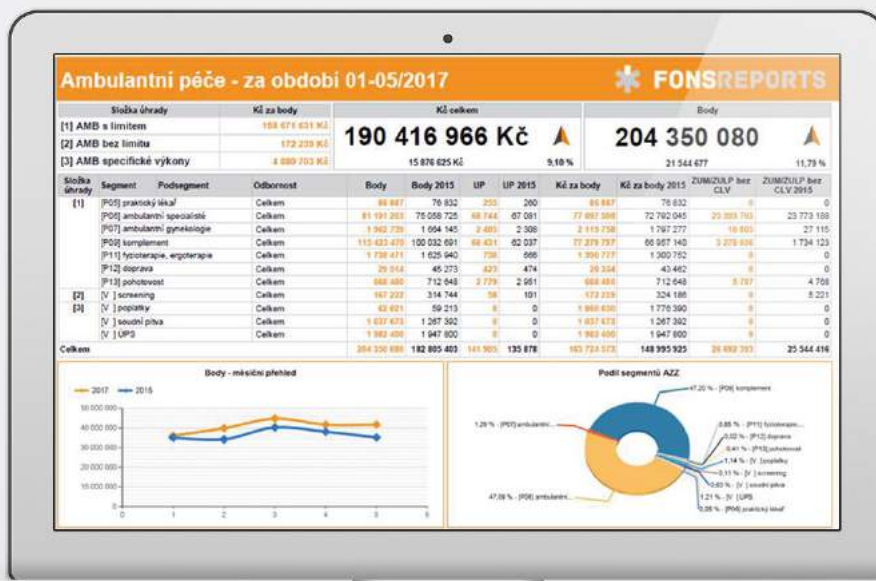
Ambulantní péče - za období 01-05/2017

FONSREPORTS

| Složka úhrady | Kč za body |
|---|---|
| [1] AMB s limitem | 188 671 631 Kč |
| [2] AMB bez limitu | 172 239 Kč |
| [3] AMB specifické výkony | 4 880 703 Kč |

Kč celkem
190 416 966 Kč
15 876 625 Kč 9,10 %

Body
204 350 080
21 544 677 11,73 %

| Složka úhrady | Segment | Podsegment | Odbornost | Body | Body 2015 | UP | UP 2015 | Kč za body | Kč za body 2015 | ZUM/ZULP bez CLV | ZUM/ZULP bez CLV 2015 |
|---|---|---|---|---|---|---|---|---|---|---|---|
| [1] | [P05] praktický lékař | | Celkem | 86 887 | 76 832 | 255 | 260 | 86 887 | 76 632 | 0 | 0 |
| | [P06] ambulantní specialisté | | Celkem | 81 191 203 | 75 058 725 | 68 744 | 67 081 | 77 897 388 | 72 792 045 | 23 503 793 | 23 773 188 |
| | [P07] ambulantní gynekologie | | Celkem | 1 962 739 | 1 664 145 | 2 403 | 2 308 | 2 115 758 | 1 797 277 | 10 803 | 27 115 |
| | [P09] komplement | | Celkem | 115 433 470 | 100 032 691 | 66 431 | 62 037 | 77 279 757 | 66 987 140 | 3 278 036 | 1 734 123 |
| | [P11] fyzioterapie, ergoterapie | | Celkem | 1 738 471 | 1 625 940 | 736 | 666 | 1 390 777 | 1 300 752 | 0 | 0 |
| | [P12] doprava | | Celkem | 29 014 | 45 273 | 423 | 474 | 29 334 | 43 462 | 0 | 0 |
| | [P13] pohotovost | | Celkem | 668 480 | 712 648 | 2 779 | 2 981 | 668 480 | 712 648 | 5 787 | 4 768 |
| [2] | [V ] screening | | Celkem | 167 222 | 314 744 | 58 | 181 | 172 239 | 324 186 | 0 | 5 221 |
| [3] | [V ] poplatky | | Celkem | 62 021 | 59 213 | 0 | 0 | 1 960 830 | 1 776 390 | 0 | 0 |
| | [V ] soudní pitva | | Celkem | 1 037 673 | 1 267 392 | 0 | 0 | 1 037 673 | 1 267 392 | 0 | 0 |
| | [V ] ÚPS | | Celkem | 1 983 400 | 1 947 800 | 0 | 0 | 1 983 400 | 1 947 800 | 0 | 0 |
| Celkem | | | | 204 350 080 | 182 805 403 | 141 905 | 135 878 | 163 724 573 | 148 995 925 | 26 492 393 | 25 544 416 |

Body - měsíční přehled
2017 2016
50 000 000
40 000 000
30 000 000
20 000 000
10 000 000
0
0 1 2 3 4 5 6

Podíl segmentů AZZ
47,20 % - [P09] komplement
1,29 % - [P07] ambulantní...
0,85 % - [P11] fyzioterapie...
0,02 % - [P12] doprava
0,41 % - [P13] pohotovost
1,14 % - [V ] poplatky
0,11 % - [V ] screening
0,63 % - [V ] soudní pitva
1,21 % - [V ] ÚPS
0,05 % - [P05] praktický lékař
47,09 % - [P06] ambulantní...